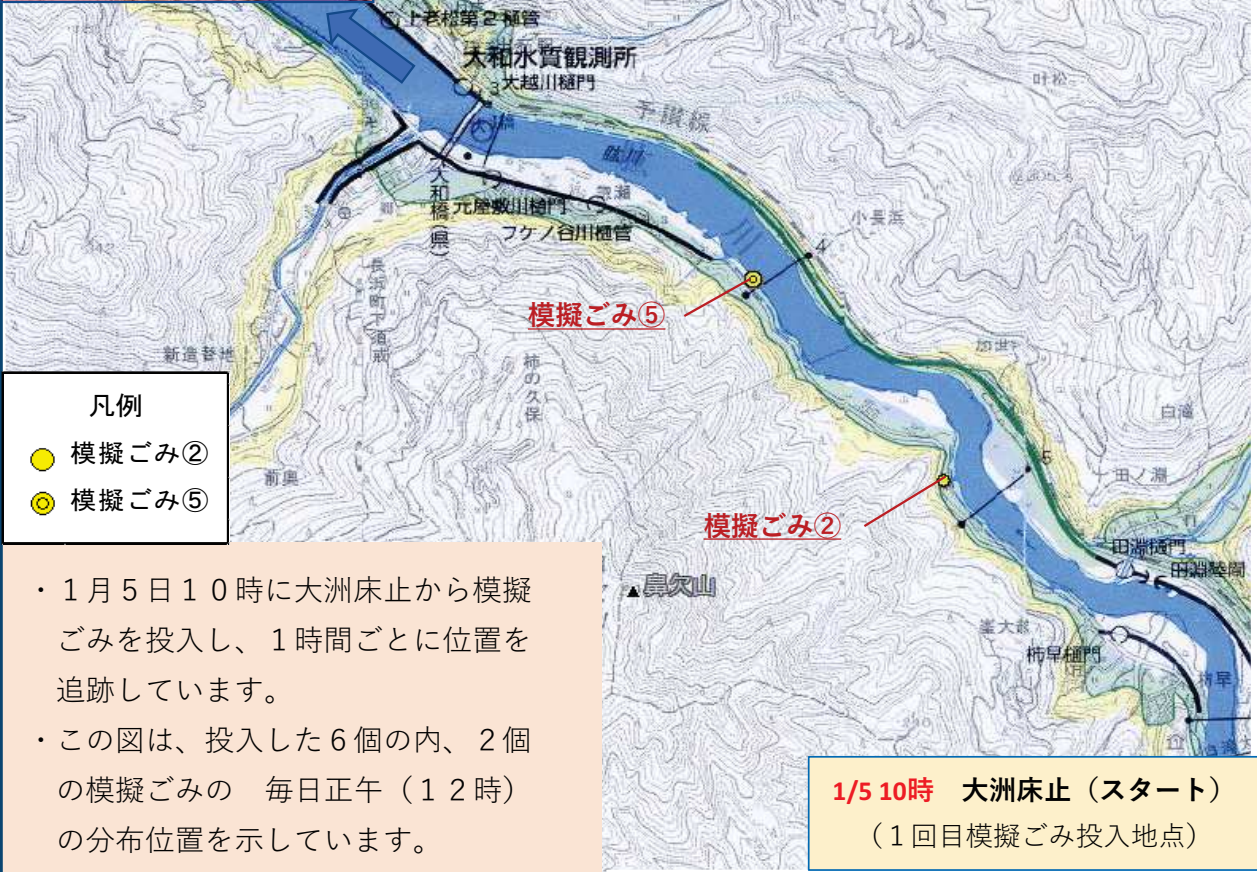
上老松第2樋管
大和水質観測所
大越川樋門
3
予讃線
肱川
大和橋(県)
元屋敷川樋門
フケノ谷川樋管
4
小長浜
模擬ごみ⑤
長浜町丁須戒
新道谷池
柿の久保
凡例
模擬ごみ②
模擬ごみ⑤
白滝
5
田ノ瀬
模擬ごみ②
田渕樋門
田渕陸閘
前奥
鼻欠山
峯大叔
柿早樋門
柿早

・1月5日10時に大洲床止から模擬ごみを投入し、1時間ごとに位置を追跡しています。
・この図は、投入した6個の内、2個の模擬ごみの 毎日正午(12時)の分布位置を示しています。

1/5 10時 大洲床止(スタート)
(1回目模擬ごみ投入地点)